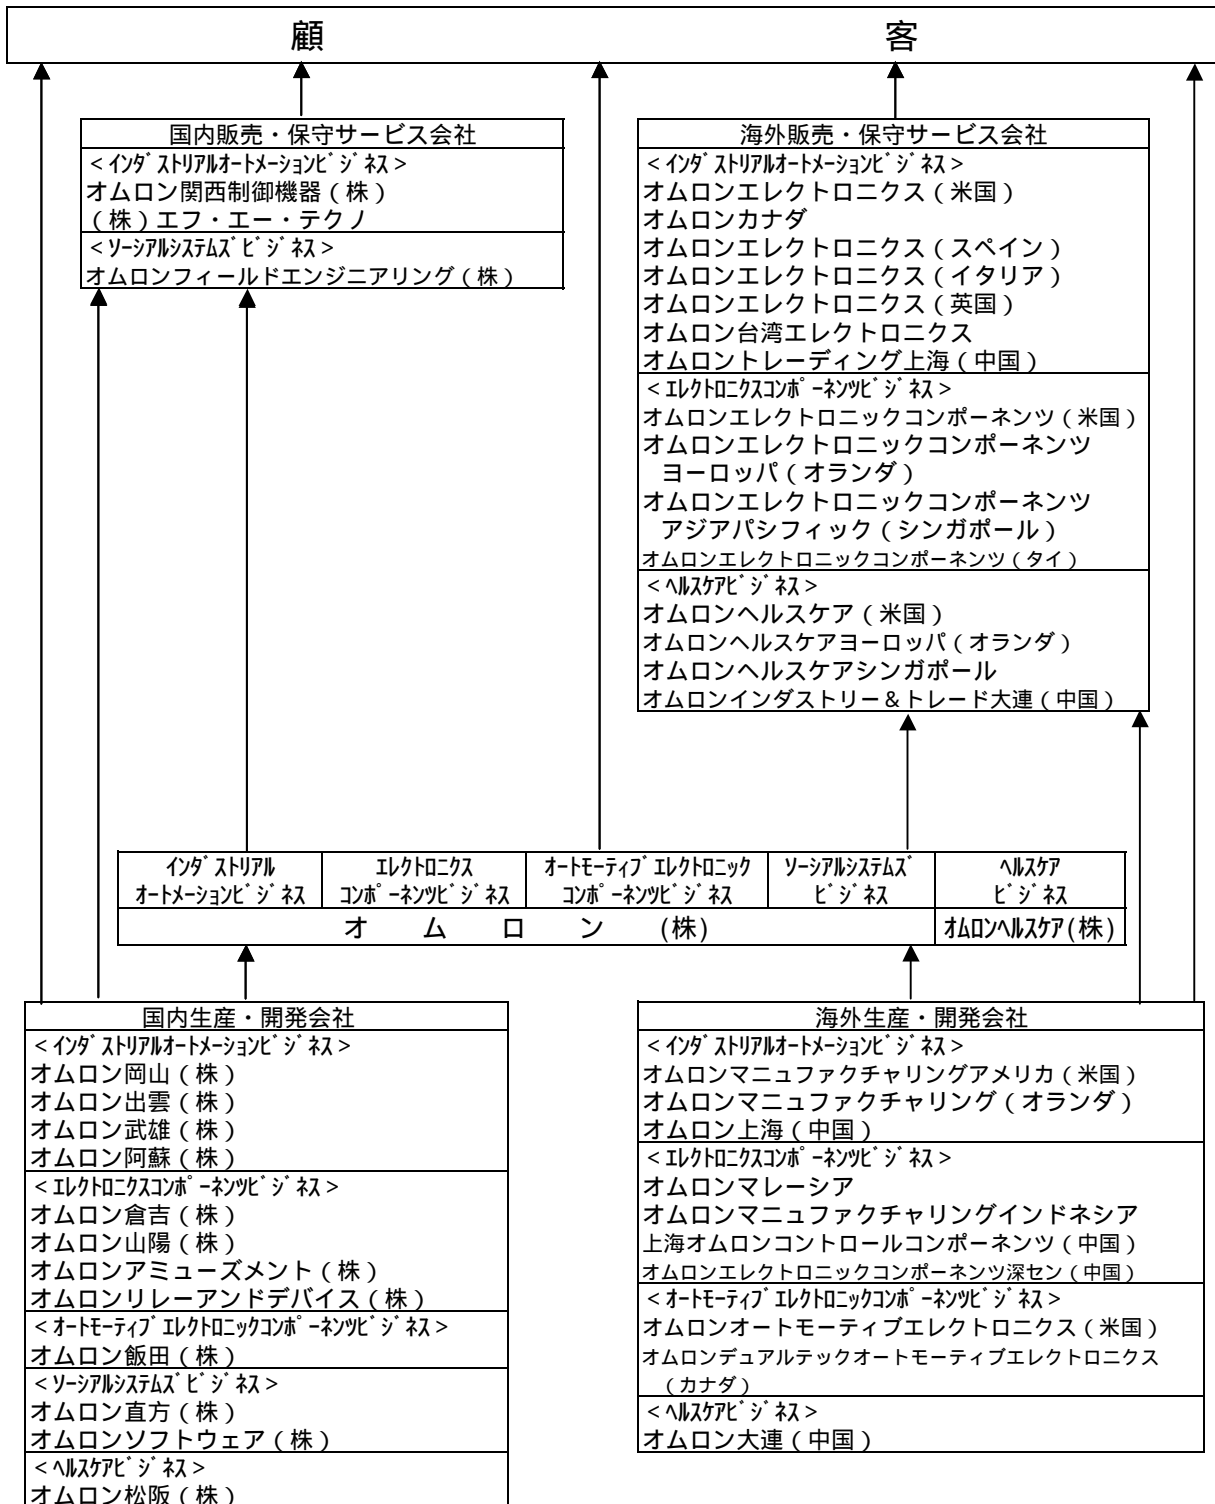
顧 客

国内販売・保守サービス会社
＜インダストリアルオートメーションビジネス＞
オムロン関西制御機器（株）
（株）エフ・エー・テクノ
＜ソーシアルシステムズビジネス＞
オムロンフィールドエンジニアリング（株）

海外販売・保守サービス会社
＜インダストリアルオートメーションビジネス＞
オムロンエレクトロニクス（米国）
オムロンカナダ
オムロンエレクトロニクス（スペイン）
オムロンエレクトロニクス（イタリア）
オムロンエレクトロニクス（英国）
オムロン台湾エレクトロニクス
オムロントレーディング上海（中国）
＜エレクトロニクスコンポーネンツビジネス＞
オムロンエレクトロニックコンポーネンツ（米国）
オムロンエレクトロニックコンポーネンツヨーロッパ（オランダ）
オムロンエレクトロニックコンポーネンツアジアパシフィック（シンガポール）
オムロンエレクトロニックコンポーネンツ（タイ）
＜ヘルスケアビジネス＞
オムロンヘルスケア（米国）
オムロンヘルスケアヨーロッパ（オランダ）
オムロンヘルスケアシンガポール
オムロンインダストリー＆トレード大連（中国）

| インダストリアルオートメーションビジネス | エレクトロニクスコンポーネンツビジネス | オートモーティブエレクトロニックコンポーネンツビジネス | ソーシアルシステムズビジネス | ヘルスケアビジネス |
|---|---|---|---|---|
| オ ム ロ ン (株) | | | | オムロンヘルスケア(株) |

国内生産・開発会社
＜インダストリアルオートメーションビジネス＞
オムロン岡山（株）
オムロン出雲（株）
オムロン武雄（株）
オムロン阿蘇（株）
＜エレクトロニクスコンポーネンツビジネス＞
オムロン倉吉（株）
オムロン山陽（株）
オムロンアミューズメント（株）
オムロンリレーアンドデバイス（株）
＜オートモーティブエレクトロニックコンポーネンツビジネス＞
オムロン飯田（株）
＜ソーシアルシステムズビジネス＞
オムロン直方（株）
オムロンソフトウェア（株）
＜ヘルスケアビジネス＞
オムロン松阪（株）

海外生産・開発会社
＜インダストリアルオートメーションビジネス＞
オムロンマニュファクチャリングアメリカ（米国）
オムロンマニュファクチャリング（オランダ）
オムロン上海（中国）
＜エレクトロニクスコンポーネンツビジネス＞
オムロンマレーシア
オムロンマニュファクチャリングインドネシア
上海オムロンコントロールコンポーネンツ（中国）
オムロンエレクトロニックコンポーネンツ深セン（中国）
＜オートモーティブエレクトロニックコンポーネンツビジネス＞
オムロンオートモーティブエレクトロニクス（米国）
オムロンデュアルテックオートモーティブエレクトロニクス（カナダ）
＜ヘルスケアビジネス＞
オムロン大連（中国）